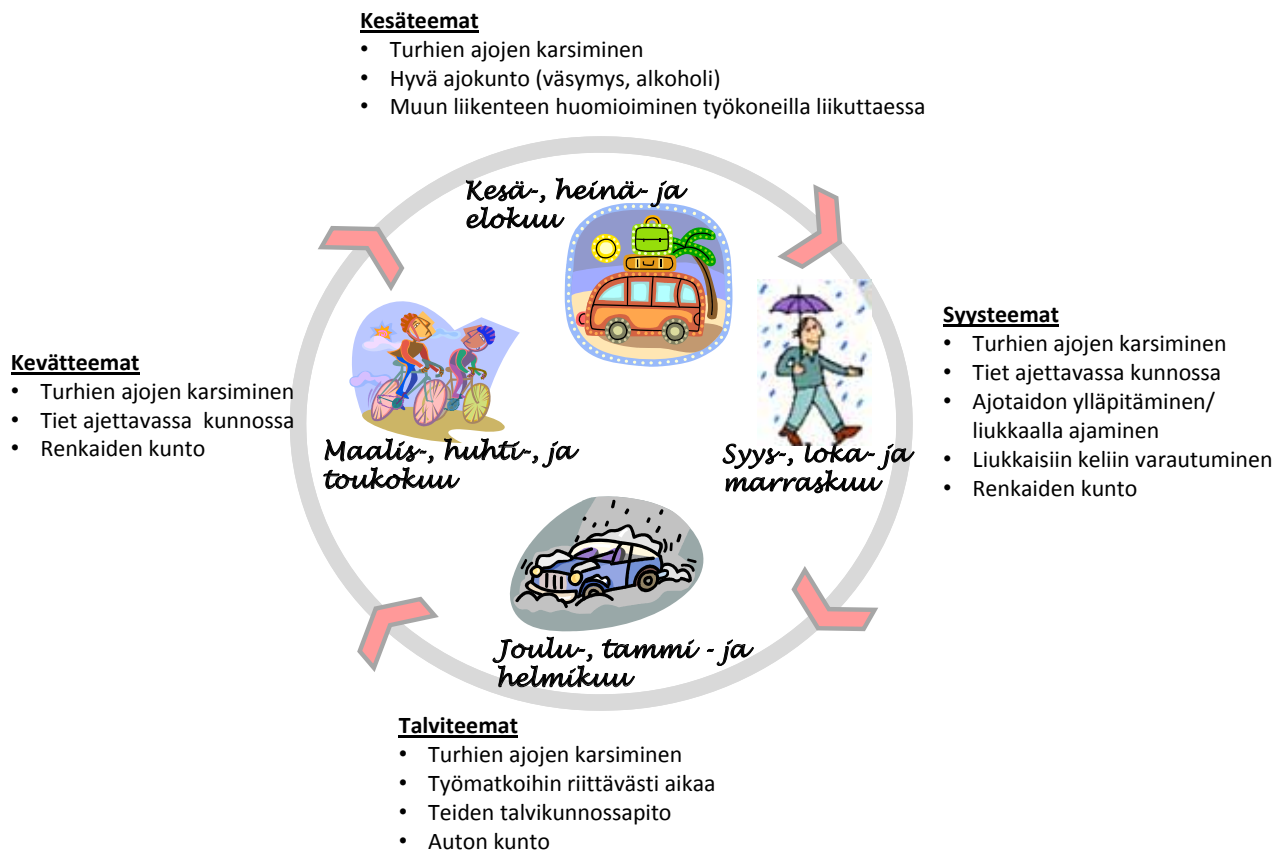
**Kesäteemat**
- Turhien ajojen karsiminen
- Hyvä ajokunto (väsymys, alkoholi)
- Muun liikenteen huomioiminen työkoneilla liikuttaessa

Kesä-, heinä- ja elokuu

**Kevätteemat**
- Turhien ajojen karsiminen
- Tiet ajettavassa kunnossa
- Renkaiden kunto

Maalis-, huhti-, ja toukokuu

**Syysteemat**
- Turhien ajojen karsiminen
- Tiet ajettavassa kunnossa
- Ajotaidon ylläpitäminen/ liukkaalla ajaminen
- Liukkaisiin keliin varautuminen
- Renkaiden kunto

Syys-, loka- ja marraskuu

Joulu-, tammi - ja helmikuu

**Talviteemat**
- Turhien ajojen karsiminen
- Työmatkoihin riittävästi aikaa
- Teiden talvikunnossapito
- Auton kunto